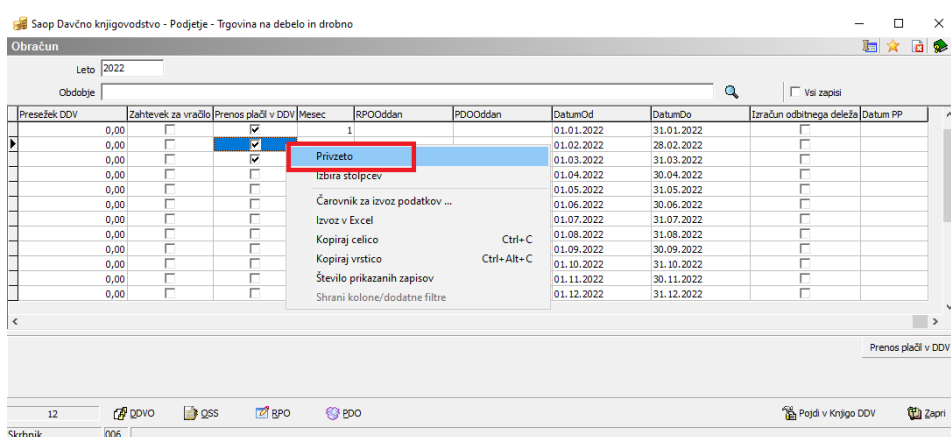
Saop Davčno knjigovodstvo - Podjetje - Trgovina na debelo in drobno

Obračun

Leto 2022

Obdobje

Vsi zapisi

| Presežek DDV | Zahtevek za vračilo | Prenos plačil v DDV | Mesec | RPOOddan | PDOOddan | DatumOd | DatumDo | Izračun odbitnega deleža | Datum PP |
|---|---|---|---|---|---|---|---|---|---|
| 0,00 | | ☑ | 1 | | | 01.01.2022 | 31.01.2022 | | |
| 0,00 | | ☑ | | | | 01.02.2022 | 28.02.2022 | | |
| 0,00 | | ☑ | | | | 01.03.2022 | 31.03.2022 | | |
| 0,00 | | | | | | 01.04.2022 | 30.04.2022 | | |
| 0,00 | | | | | | 01.05.2022 | 31.05.2022 | | |
| 0,00 | | | | | | 01.06.2022 | 30.06.2022 | | |
| 0,00 | | | | | | 01.07.2022 | 31.07.2022 | | |
| 0,00 | | | | | | 01.08.2022 | 31.08.2022 | | |
| 0,00 | | | | | | 01.09.2022 | 30.09.2022 | | |
| 0,00 | | | | | | 01.10.2022 | 31.10.2022 | | |
| 0,00 | | | | | | 01.11.2022 | 30.11.2022 | | |
| 0,00 | | | | | | 01.12.2022 | 31.12.2022 | | |

Privzeto
Izbira stolpcev
Čarovnik za izvoz podatkov ...
Izvoz v Excel
Kopiraj celico Ctrl+C
Kopiraj vrstico Ctrl+Alt+C
Število prikazanih zapisov
Shrani kolone/dodatne filtre

Prenos plačil v DDV

12 DDVO OSS RPO PDO Pojdi v Knjigo DDV Zapri

Skrbnik 006